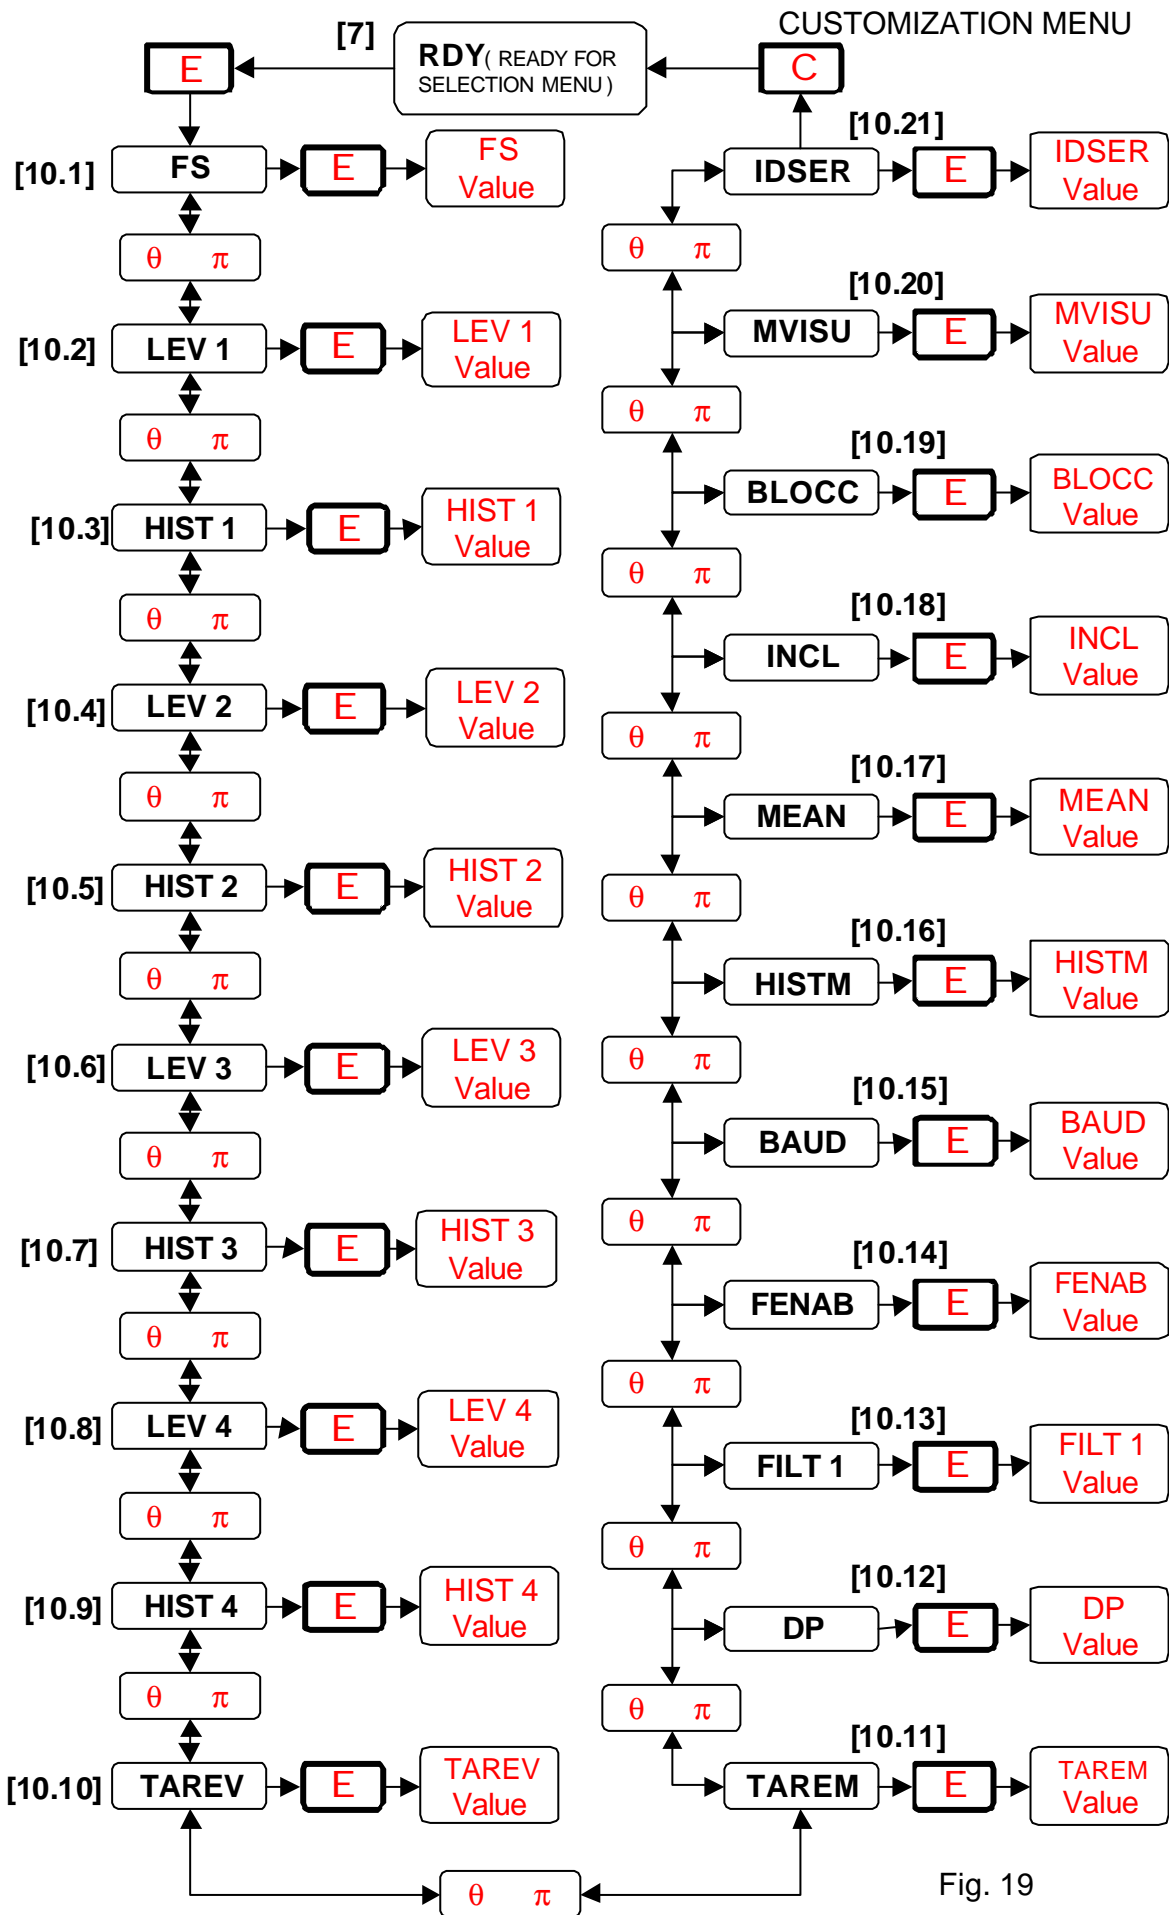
CUSTOMIZATION MENU

[7]

E

RDY( READY FOR SELECTION MENU )

C

[10.21]

[10.1] FS E FS Value

IDSER E IDSER Value

θ π

θ π

[10.20]

[10.2] LEV 1 E LEV 1 Value

MVISU E MVISU Value

θ π

θ π

[10.19]

[10.3] HIST 1 E HIST 1 Value

BLOCC E BLOCC Value

θ π

θ π

[10.18]

[10.4] LEV 2 E LEV 2 Value

INCL E INCL Value

θ π

θ π

[10.17]

[10.5] HIST 2 E HIST 2 Value

MEAN E MEAN Value

θ π

θ π

[10.16]

[10.6] LEV 3 E LEV 3 Value

HISTM E HISTM Value

θ π

θ π

[10.15]

[10.7] HIST 3 E HIST 3 Value

BAUD E BAUD Value

θ π

θ π

[10.14]

[10.8] LEV 4 E LEV 4 Value

FENAB E FENAB Value

θ π

θ π

[10.13]

[10.9] HIST 4 E HIST 4 Value

FILT 1 E FILT 1 Value

θ π

θ π

[10.12]

DP E DP Value

θ π

[10.11]

[10.10] TAREV E TAREV Value

TAREM E TAREM Value

θ π

Fig. 19